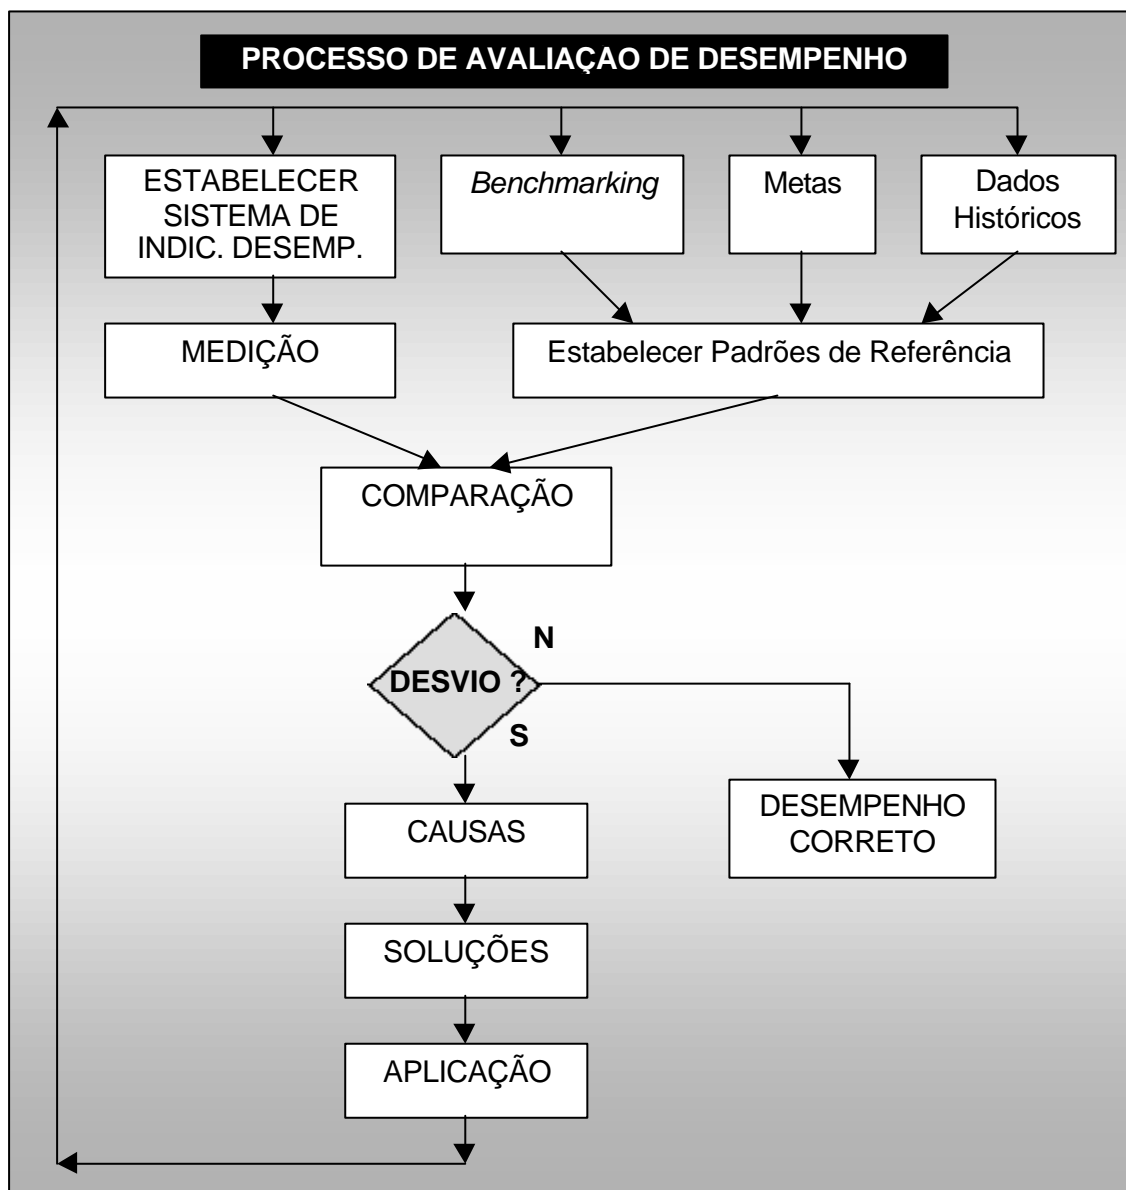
PROCESSO DE AVALIAÇAO DE DESEMPENHO

ESTABELECER SISTEMA DE INDIC. DESEMP.

Benchmarking

Metas

Dados Históricos

MEDIÇÃO

Estabelecer Padrões de Referência

COMPARAÇÃO

DESVIO ?

N

S

CAUSAS

DESEMPENHO CORRETO

SOLUÇÕES

APLICAÇÃO